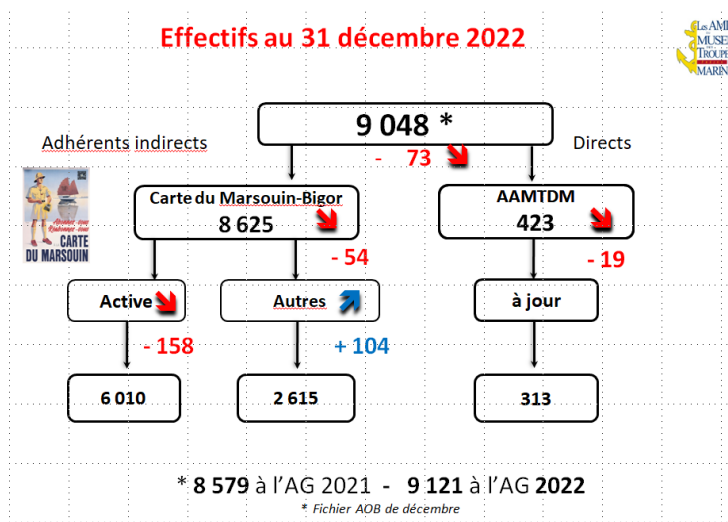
Effectifs au 31 décembre 2022

Les AMIS MUSÉE TROUPES MARINE

Adhérents indirects

9 048 *

Directs

- 73

Réservez-vous CARTE DU MARSOUIN

Carte du Marsouin-Bigor
8 625

AAMTDM
423

- 54

- 19

Active

Autres

à jour

- 158

+ 104

6 010

2 615

313

* 8 579 à l'AG 2021 - 9 121 à l'AG 2022

* Fichier AOB de décembre